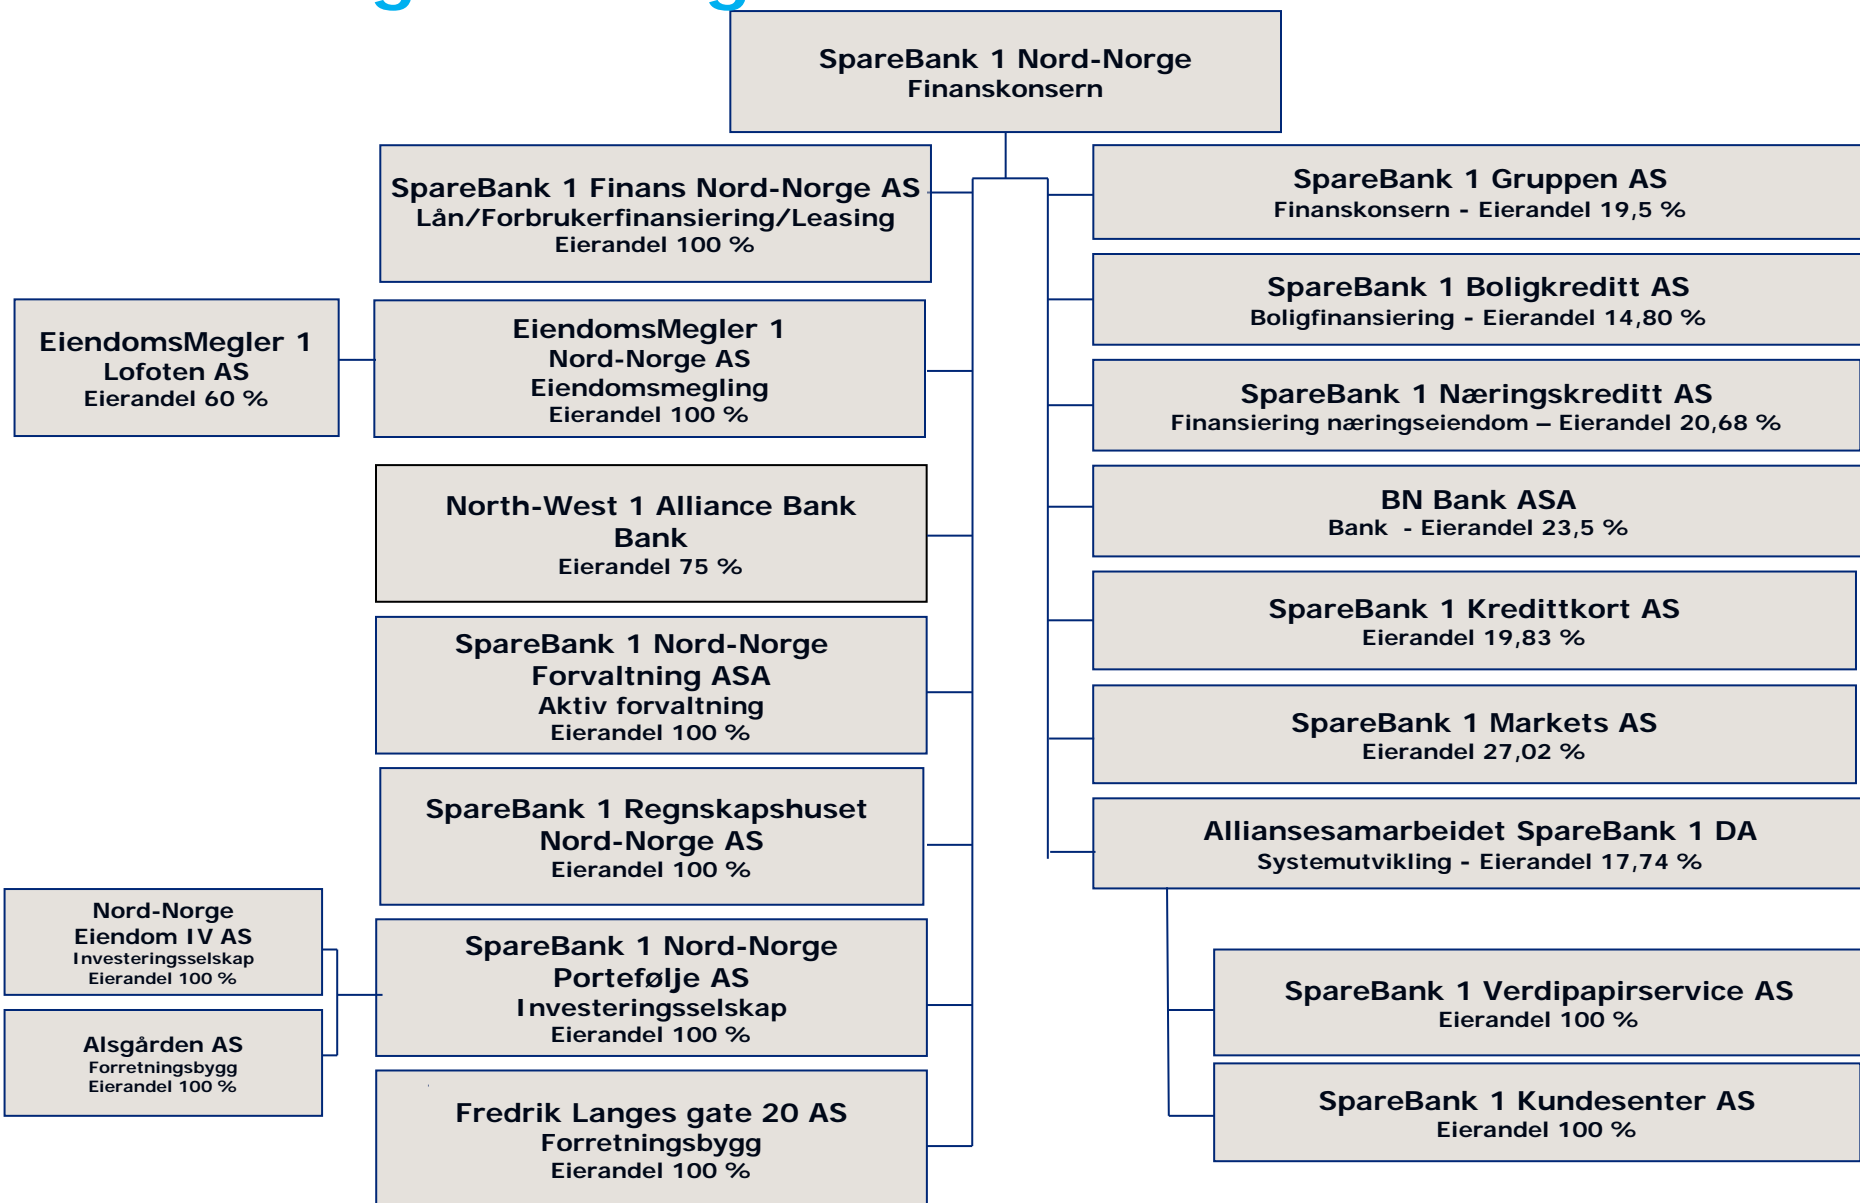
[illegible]

SpareBank 1 Nord-Norge
Finanskonsern

SpareBank 1 Finans Nord-Norge AS
Lån/Forbrukerfinansiering/Leasing
Eierandel 100 %

EiendomsMegler 1
Lofoten AS
Eierandel 60 %

EiendomsMegler 1
Nord-Norge AS
Eiendomsmegling
Eierandel 100 %

North-West 1 Alliance Bank
Bank
Eierandel 75 %

SpareBank 1 Nord-Norge
Forvaltning ASA
Aktiv forvaltning
Eierandel 100 %

SpareBank 1 Regnskapshuset
Nord-Norge AS
Eierandel 100 %

Nord-Norge
Eiendom IV AS
Investeringsselskap
Eierandel 100 %

Alsgården AS
Forretningsbygg
Eierandel 100 %

SpareBank 1 Nord-Norge
Portefølje AS
Investeringsselskap
Eierandel 100 %

Fredrik Langes gate 20 AS
Forretningsbygg
Eierandel 100 %

SpareBank 1 Gruppen AS
Finanskonsern - Eierandel 19,5 %

SpareBank 1 Boligkreditt AS
Boligfinansiering - Eierandel 14,80 %

SpareBank 1 Næringskreditt AS
Finansiering næringseiendom – Eierandel 20,68 %

BN Bank ASA
Bank - Eierandel 23,5 %

SpareBank 1 Kredittkort AS
Eierandel 19,83 %

SpareBank 1 Markets AS
Eierandel 27,02 %

Alliansesamarbeidet SpareBank 1 DA
Systemutvikling - Eierandel 17,74 %

SpareBank 1 Verdipapirservice AS
Eierandel 100 %

SpareBank 1 Kundesenter AS
Eierandel 100 %